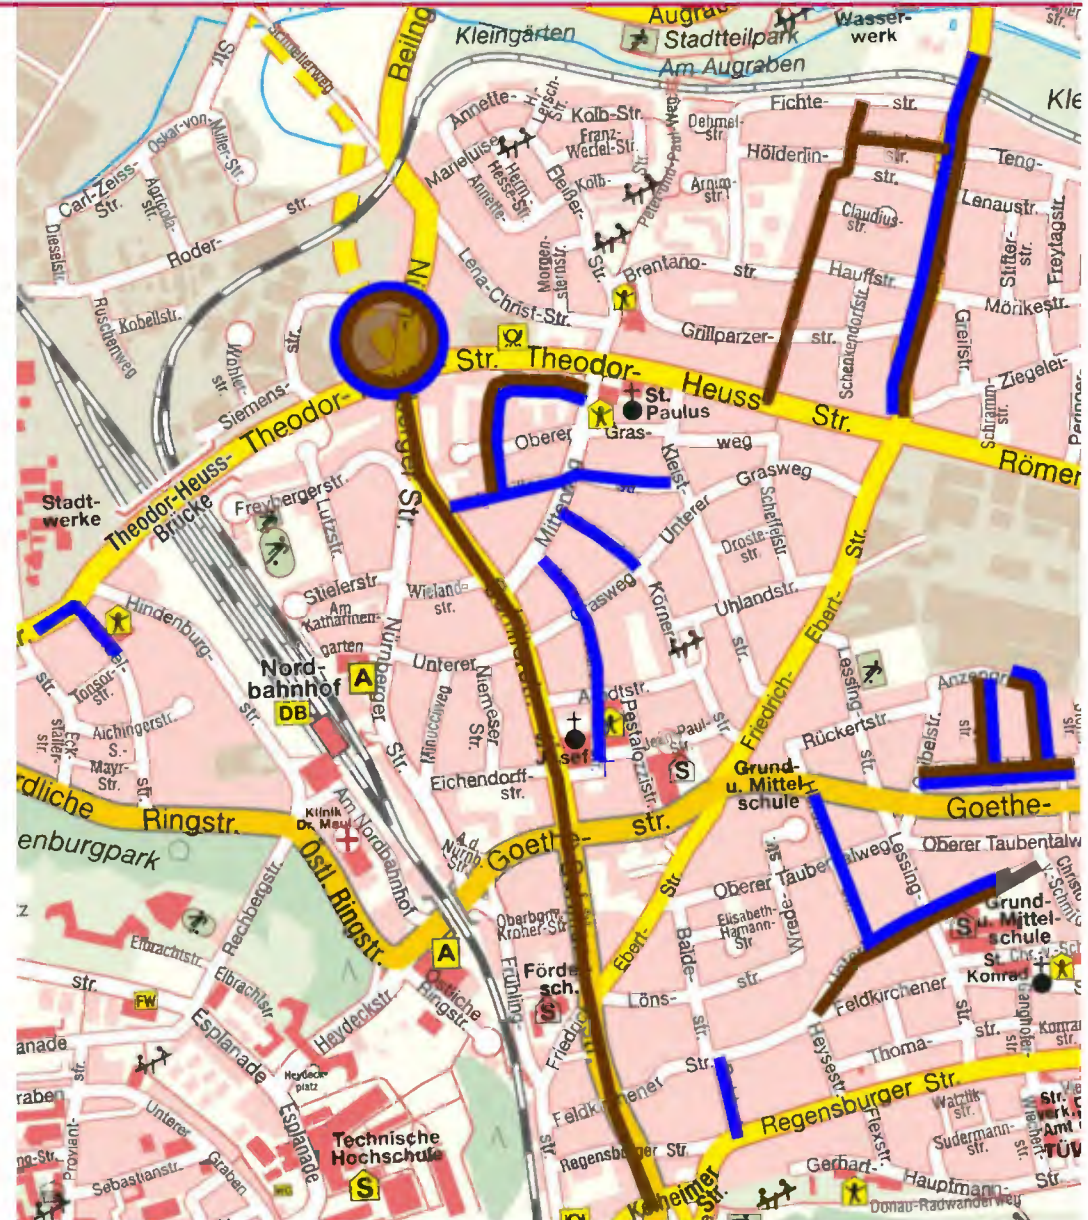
Augraben
Wasserwerk
Kleingärten
Stadtteilpark
Am Augraben
Beilngrieser Str.
Schnellerweg
Str.
Oskar-von-Miller-Str.
Carl-Zeiss-Str.
Dieselstr.
Roder-str.
Ruschenweg
Kobellstr.
Wohler-str.
Siemens-str.
Annette-
Marieluise-
Herm.-Hesse-Str.
Annette-
Lerch-str.
Kolb-Str.
Franz-Werfel-Str.
Kolb-
Fleißer-Str.
Peter-Dörfler-Weg
Lena-Christ-Str.
Morgenstern-str.
Brentano-str.
Dehmel-str.
Fichte-str.
Hölderlin-str.
Arndt-str.
Claudius-str.
Hauffstr.
Grillparzer-str.
Schenkendorfstr.
Teng-
Lenaustr.
Stifter-str.
Freytagstr.
Mörikestr.
Greifstr.
Ziegeler-
Schramm-Str.
Peringer-
Kle
Theodor-Heuss-Str.
Theodor-
Theodor-Heuss-Brücke
St. Paulus
Oberer Gras-weg
Kleiststr.
Grasweg
Unterer Grasweg
Scheffelstr.
Droste-str.
Uhlandstr.
Körnerstr.
Mittelstr.
Römer
Stadtwerke
Freybergerstr.
Lutzstr.
Stielerstr.
Am Katharinengarten
Wielandstr.
Nürnberger Str.
Unterer
Hindenburg-str.
Tonsor-Str.
Eck-staller-str.
Aichingerstr.
S.-Mayr-Str.
str.
Nordbahnhof
DB
Minucciweg
Niemeyer Str.
Arndtstr.
Pestalozzistr.
Jean-Paul-Str.
St. Josef
Eichendorff-str.
Friedrich-Ebert-Str.
Lessingstr.
Rückertstr.
Anzengruber
Grund- u. Mittelschule
Goethe-
Goethe-str.
Nördliche Ringstr.
Klinik Dr. Maul
Am Nordbahnhof
Östl. Ringstr.
Luitpoldpark
Rechbergstr.
Eintrachtstr.
Elbrachtstr.
Heydeckstr.
Esplanade
Oberer Taubentalweg
Elisabeth-Hamann-Str.
Wrede-str.
Grund- u. Mittelschule
St. Konrad
Feldkirchener
Oberbgm.-Kroher-Str
Förde sch.
Frühling-
Ebert-
Balde-str.
Löns-
Heyssestr.
Thoma-
Friedrich-
Feldkirchener Str.
Regensburger Str.
Regensburger Str.
Flexstr.
Watzlik-str.
Sudermann-str.
Str. verk. Amt TÜV
Gerhart-Hauptmann-Str.
Donau-Radwanderweg
Kelheimer Str.
Technische Hochschule
Heydeckplatz
Esplanade
Unterer Graben
Sebastianstr.
Proviant-
Graben
FW
Ganghofer-str.
Konrad